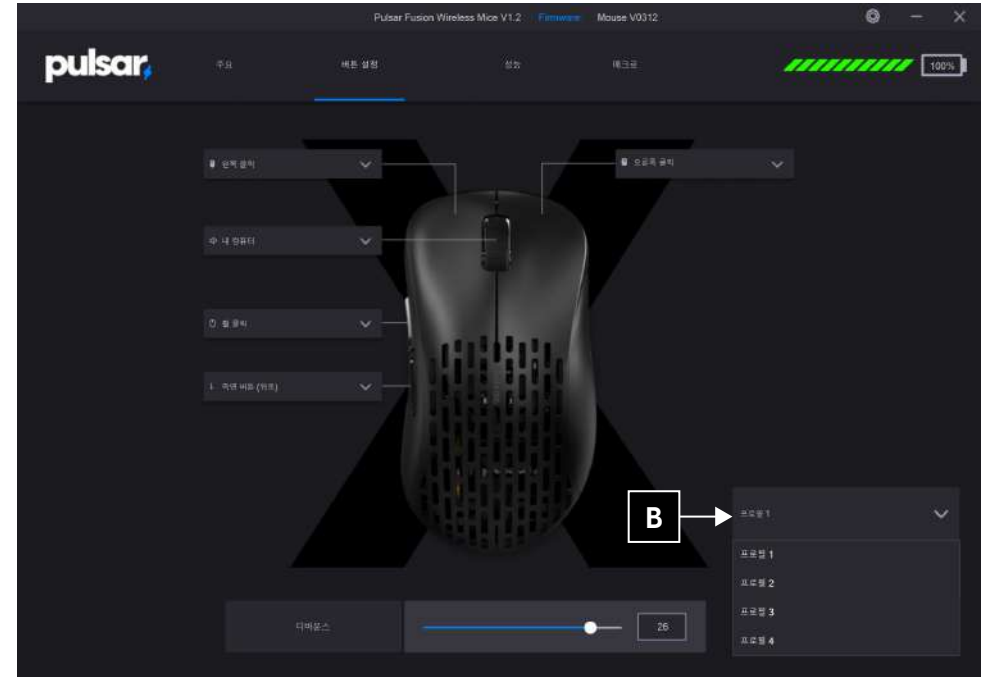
Pulsar Fusion Wireless Mice V1.2 Firmware Mouse V0312

pulsar

주요

버튼 설정

성능

매크로

100%

왼쪽 클릭

오른쪽 클릭

내 컴퓨터

휠 클릭

측면 버튼 (뒤로)

B

프로필 1

프로필 1

프로필 2

프로필 3

프로필 4

디바운스

26